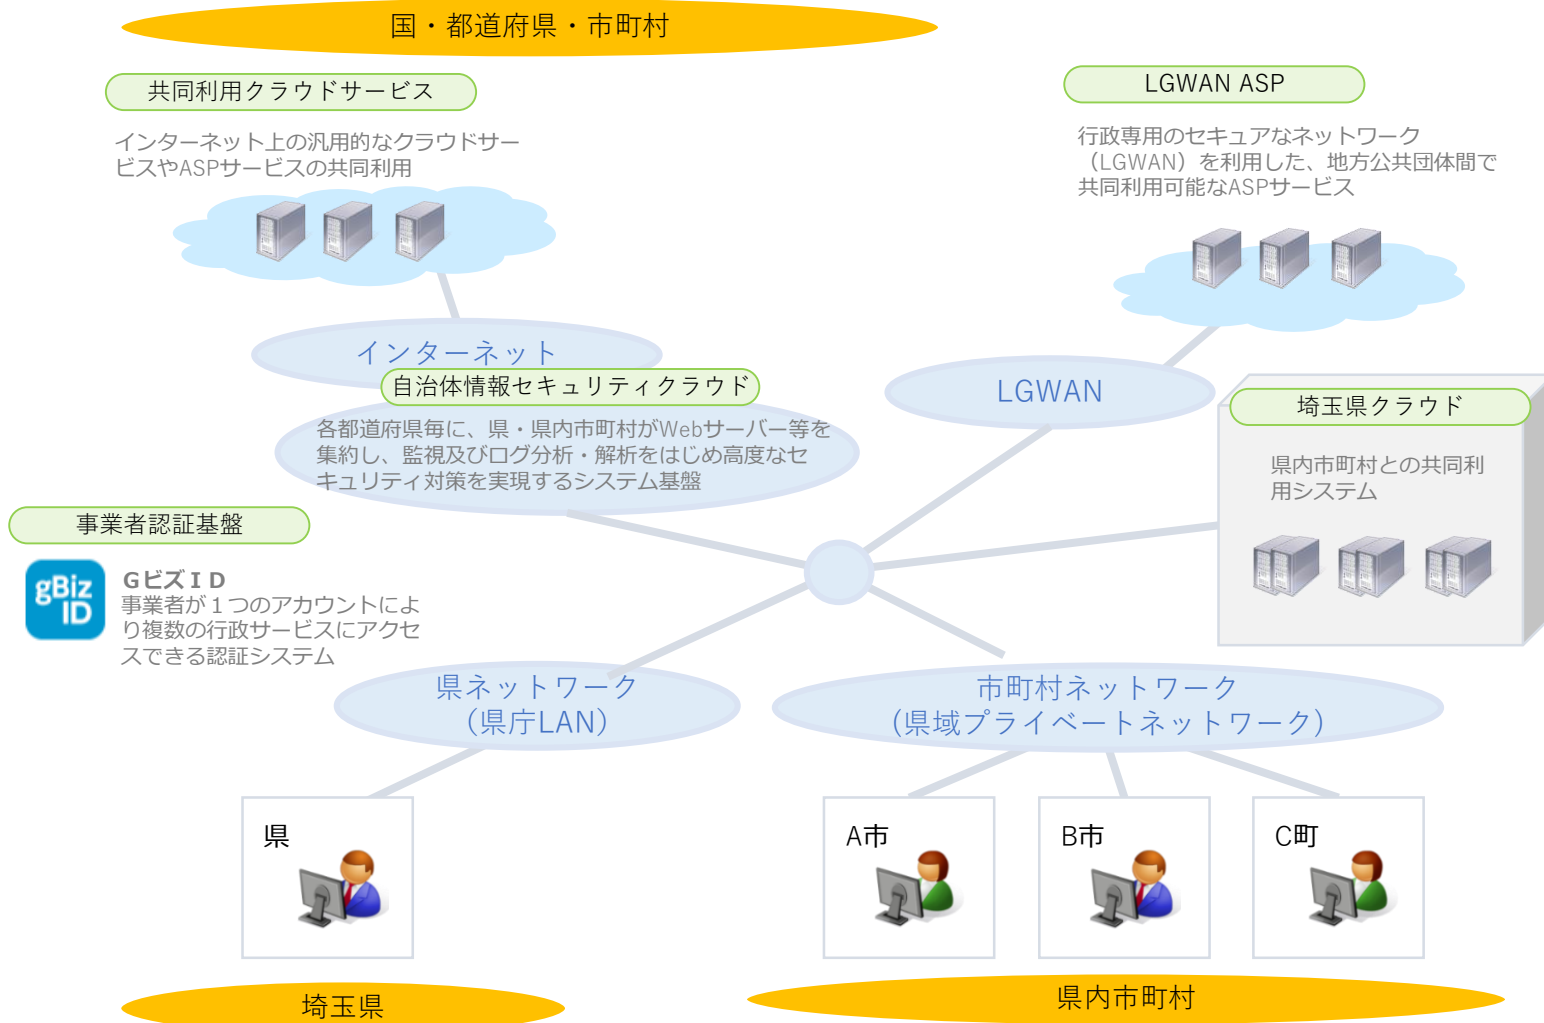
国・都道府県・市町村

共同利用クラウドサービス

インターネット上の汎用的なクラウドサービスやASPサービスの共同利用

LGWAN ASP

行政専用のセキュアなネットワーク（LGWAN）を利用した、地方公共団体間で共同利用可能なASPサービス

インターネット

自治体情報セキュリティクラウド

各都道府県毎に、県・県内市町村がWebサーバー等を集約し、監視及びログ分析・解析をはじめ高度なセキュリティ対策を実現するシステム基盤

LGWAN

埼玉県クラウド

県内市町村との共同利用システム

事業者認証基盤

gBiz ID

GビズID
事業者が１つのアカウントにより複数の行政サービスにアクセスできる認証システム

県ネットワーク
（県庁LAN）

市町村ネットワーク
（県域プライベートネットワーク）

県

A市

B市

C町

埼玉県

県内市町村